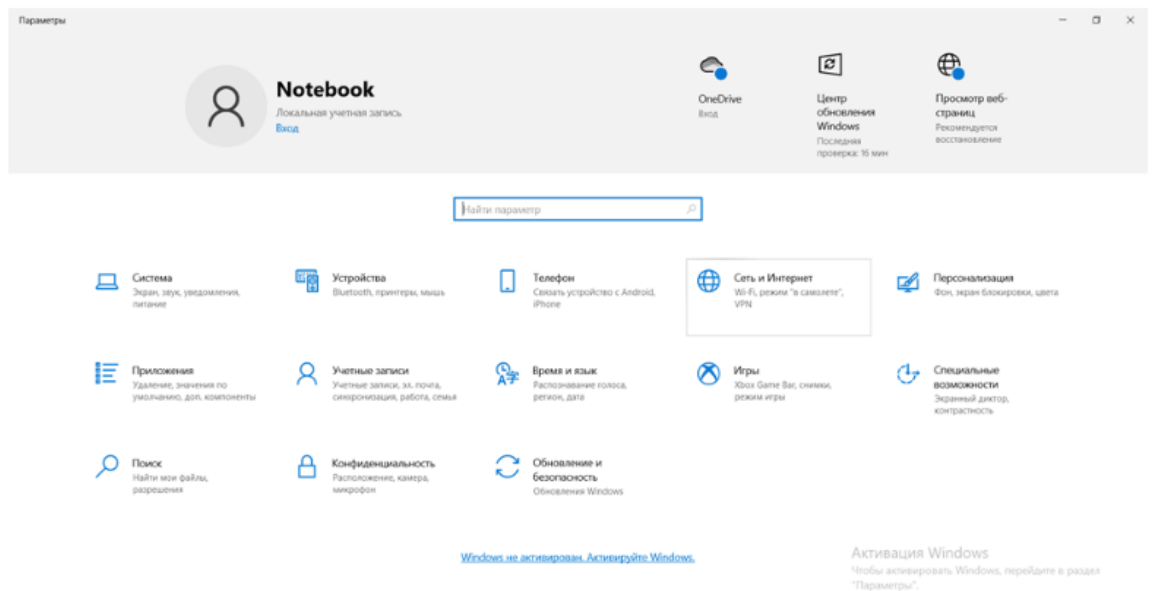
Параметры

Notebook
Локальная учетная запись
Вход

OneDrive
Вход

Центр обновления Windows
Последняя проверка: 16 мин

Просмотр веб-страниц
Рекомендуется восстановление

Найти параметр

Система
Экран, звук, уведомления, питание

Устройства
Bluetooth, принтеры, мышь

Телефон
Связать устройство с Android, iPhone

Сеть и Интернет
Wi-Fi, режим "в самолете", VPN

Персонализация
Фон, экран блокировки, цвета

Приложения
Удаление, значения по умолчанию, доп. компоненты

Учетные записи
Учетные записи, эл. почта, синхронизация, работа, семья

Время и язык
Распознавание голоса, регион, дата

Игры
Xbox Game Bar, снимки, режим игры

Специальные возможности
Экранный диктор, лупа, контрастность

Поиск
Найти мои файлы, разрешения

Конфиденциальность
Расположение, камера, микрофон

Обновление и безопасность
Обновление Windows

Windows не активирован. Активируйте Windows.

Активация Windows
Чтобы активировать Windows, перейдите в раздел "Параметры".